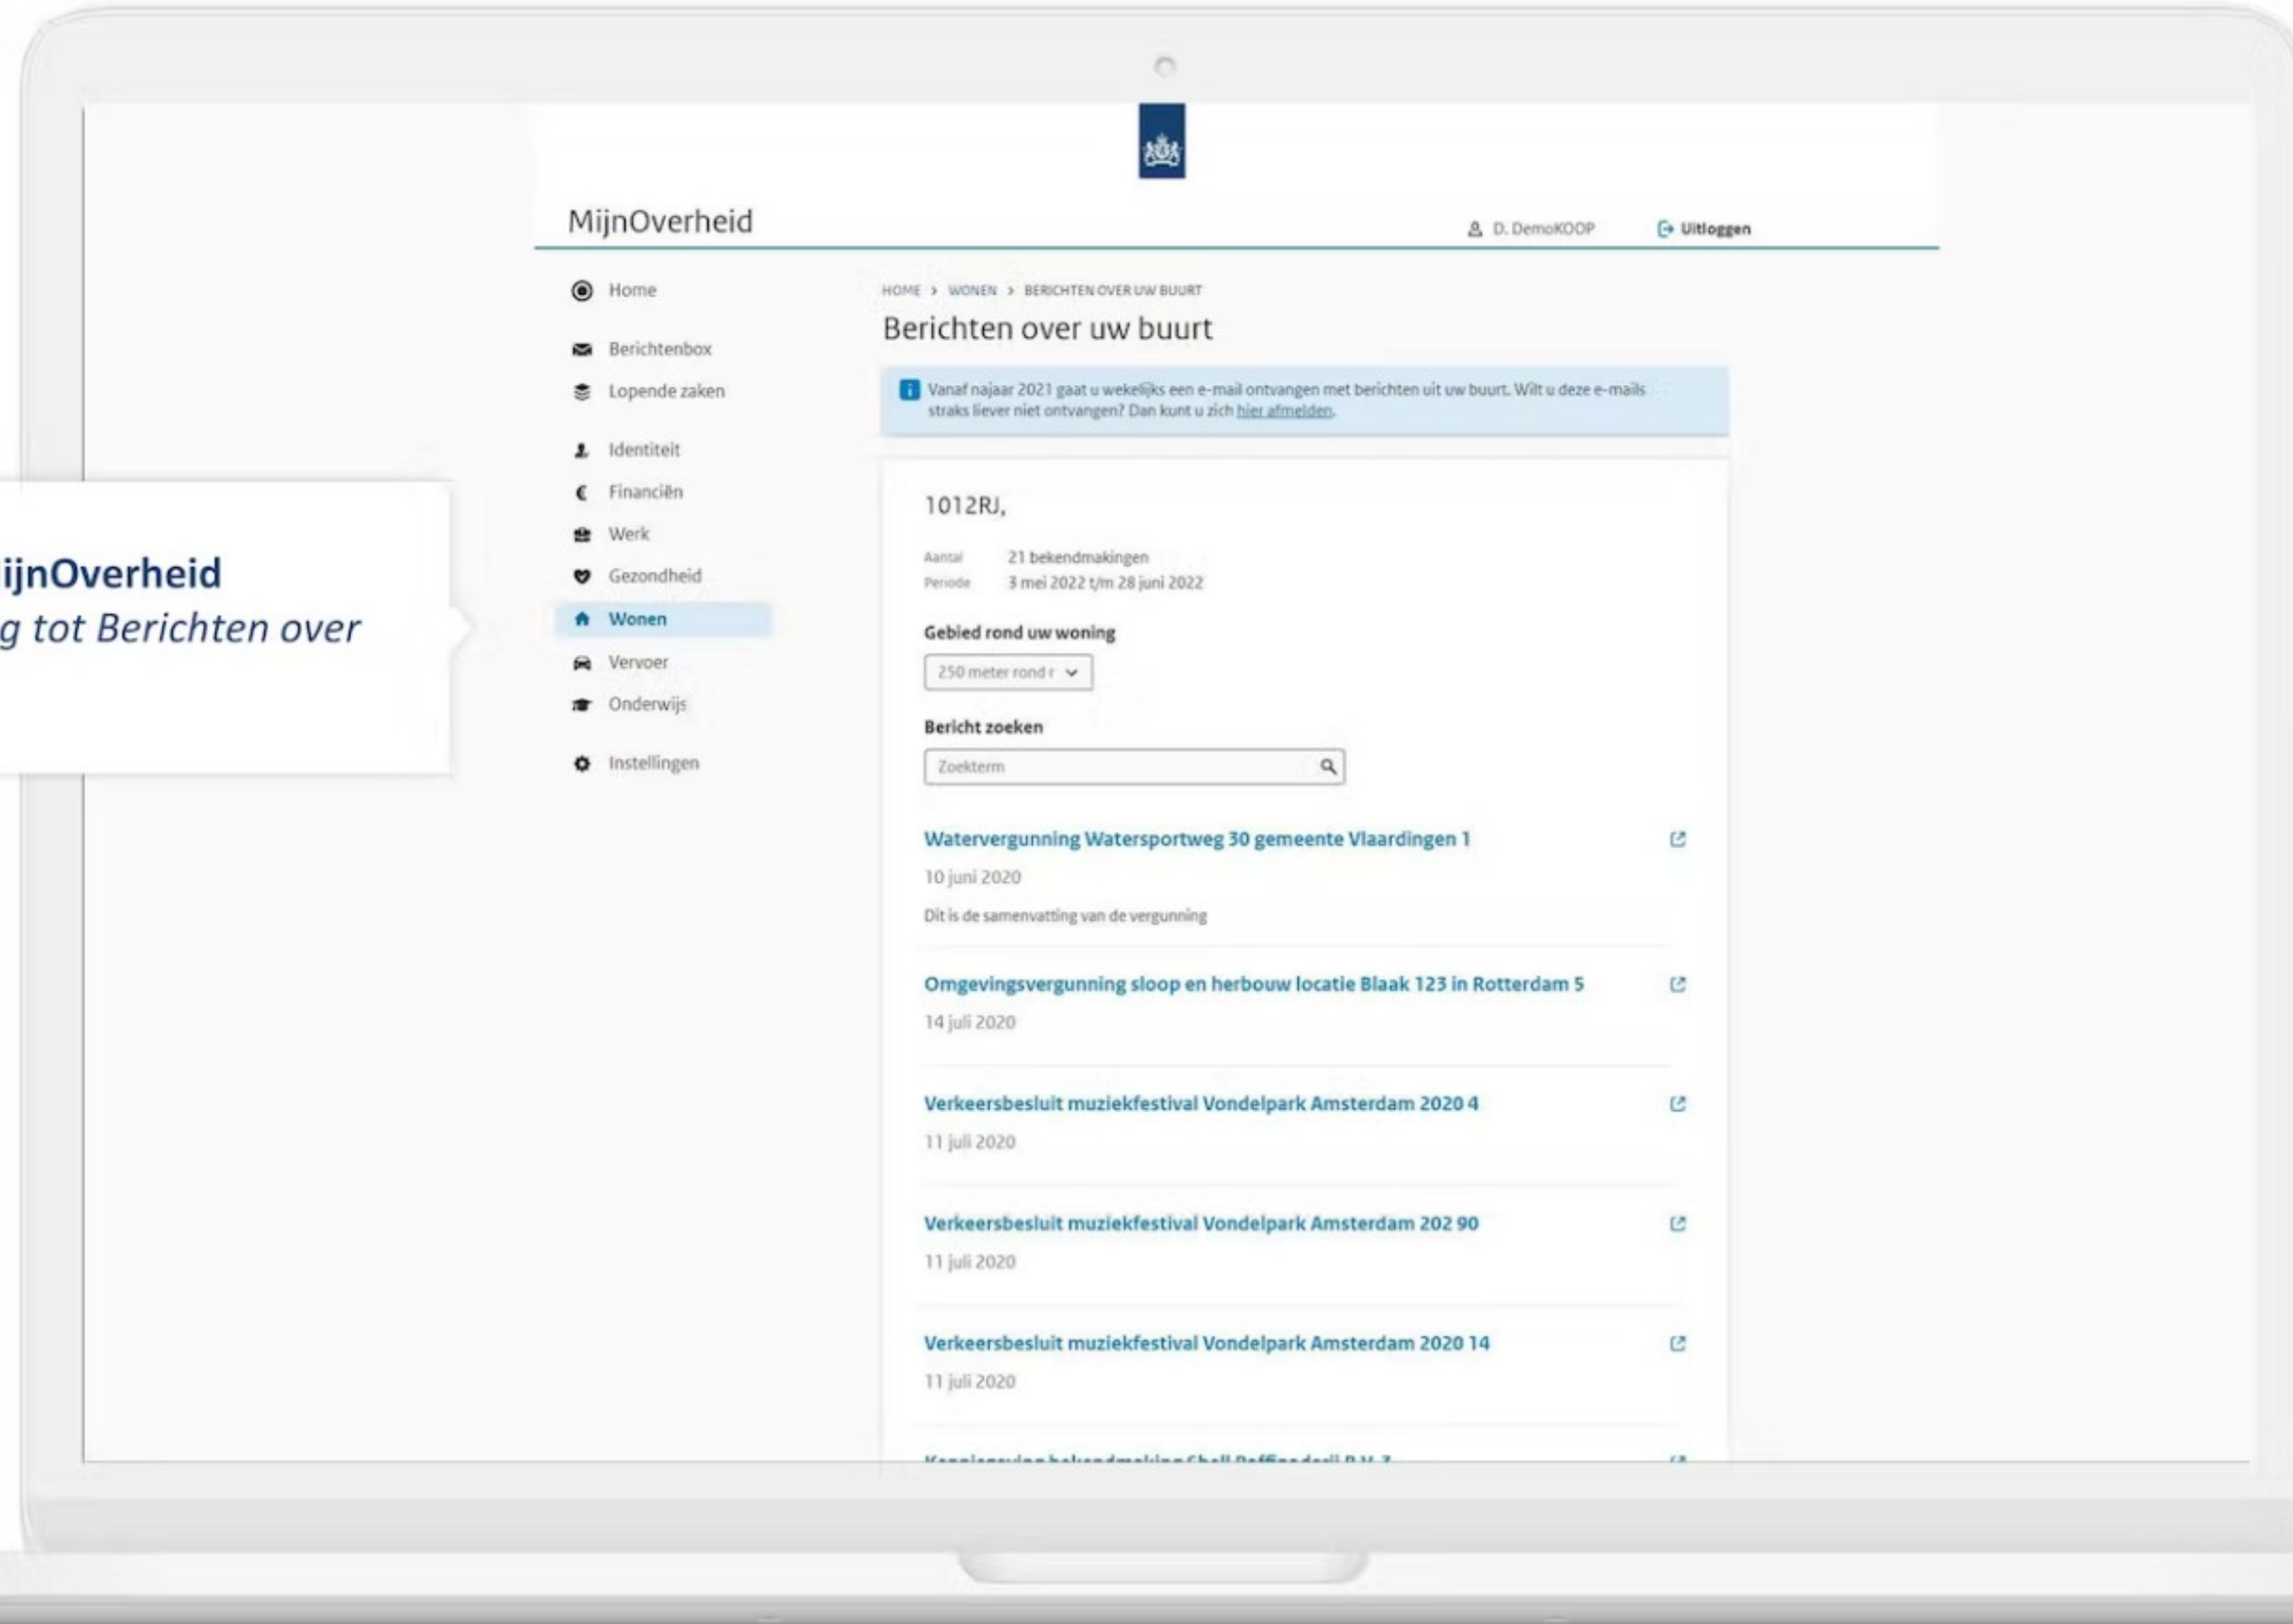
ijnOverheid
g tot Berichten over

MijnOverheid

D. DemoKOOP

Uitloggen

Home

Berichtenbox

Lopende zaken

Identiteit

Financiën

Werk

Gezondheid

Wonen

Vervoer

Onderwijs

Instellingen

HOME > WONEN > BERICHTEN OVER UW BUURT

Berichten over uw buurt

Vanaf najaar 2021 gaat u wekelijks een e-mail ontvangen met berichten uit uw buurt. Wilt u deze e-mails straks liever niet ontvangen? Dan kunt u zich hier afmelden.

1012RJ,

Aantal 21 bekendmakingen
Periode 3 mei 2022 t/m 28 juni 2022

Gebied rond uw woning

250 meter rond r

Bericht zoeken

Zoekterm

Watervergunning Watersportweg 30 gemeente Vlaardingen 1

10 juni 2020

Dit is de samenvatting van de vergunning

Omgevingsvergunning sloop en herbouw locatie Blaak 123 in Rotterdam 5

14 juli 2020

Verkeersbesluit muziekfestival Vondelpark Amsterdam 2020 4

11 juli 2020

Verkeersbesluit muziekfestival Vondelpark Amsterdam 202 90

11 juli 2020

Verkeersbesluit muziekfestival Vondelpark Amsterdam 2020 14

11 juli 2020

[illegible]